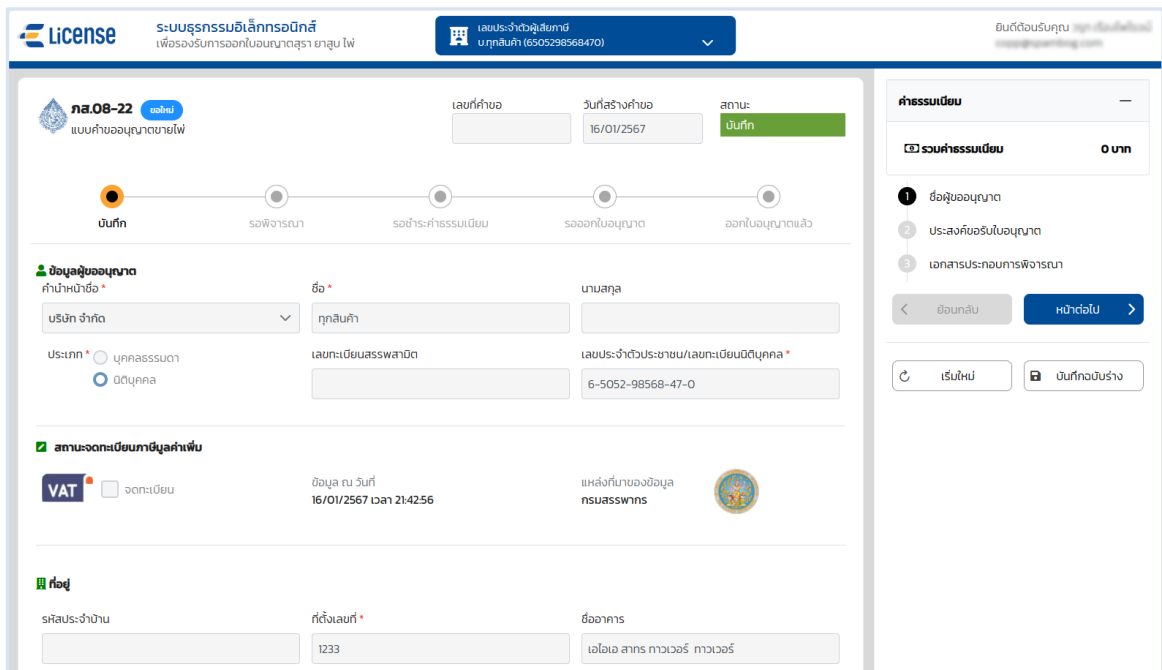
e License
ระบบธุรกรรมอิเล็กทรอนิกส์
เพื่อรองรับการออกใบอนุญาตสุรา ยาสูบ ไพ่

เลขประจำตัวผู้เสียภาษี
บ.ทุกสินค้า (6505298568470)

ยินดีต้อนรับคุณ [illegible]
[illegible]

ภส.08-22 ขอใหม่
แบบคำขออนุญาตขายไพ่

เลขที่คำขอ

วันที่สร้างคำขอ
16/01/2567

สถานะ
บันทึก

บันทึก
รอพิจารณา
รอชำระค่าธรรมเนียม
รอออกใบอนุญาต
ออกใบอนุญาตแล้ว

ข้อมูลผู้ขออนุญาต

คำนำหน้าชื่อ *
บริษัท จำกัด

ชื่อ *
ทุกสินค้า

นามสกุล

ประเภท *
บุคคลธรรมดา
นิติบุคคล

เลขทะเบียนสรรพสามิต

เลขประจำตัวประชาชน/เลขทะเบียนนิติบุคคล *
6-5052-98568-47-0

สถานะจดทะเบียนภาษีมูลค่าเพิ่ม

VAT
จดทะเบียน

ข้อมูล ณ วันที่
16/01/2567 เวลา 21:42:56

แหล่งที่มาของข้อมูล
กรมสรรพากร

ที่อยู่

รหัสประจำบ้าน

ที่ตั้งเลขที่ *
1233

ชื่ออาคาร
เอไอเอ สาทร ทาวเวอร์ ทาวเวอร์

ค่าธรรมเนียม
—

รวมค่าธรรมเนียม
0 บาท

1 ชื่อผู้ขออนุญาต
2 ประสงค์ขอรับใบอนุญาต
3 เอกสารประกอบการพิจารณา

ย้อนกลับ
หน้าต่อไป

เริ่มใหม่
บันทึกฉบับร่าง